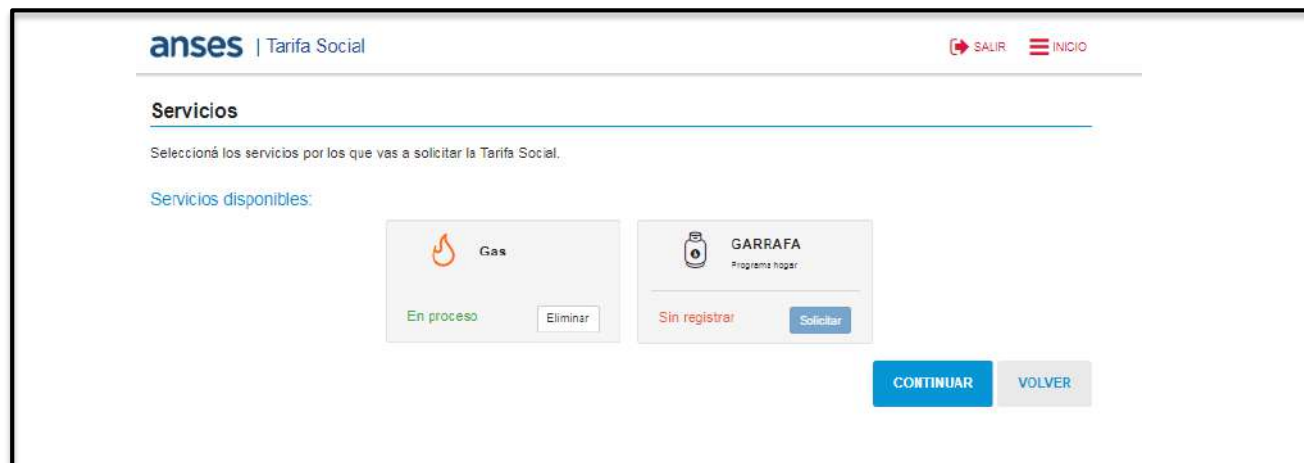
anses | Tarifa Social

SALIR INICIO

Servicios

Seleccioná los servicios por los que vas a solicitar la Tarifa Social.

Servicios disponibles:

Gas

En proceso Eliminar

GARRAFA
Programa hogar

Sin registrar Solicitar

CONTINUAR VOLVER